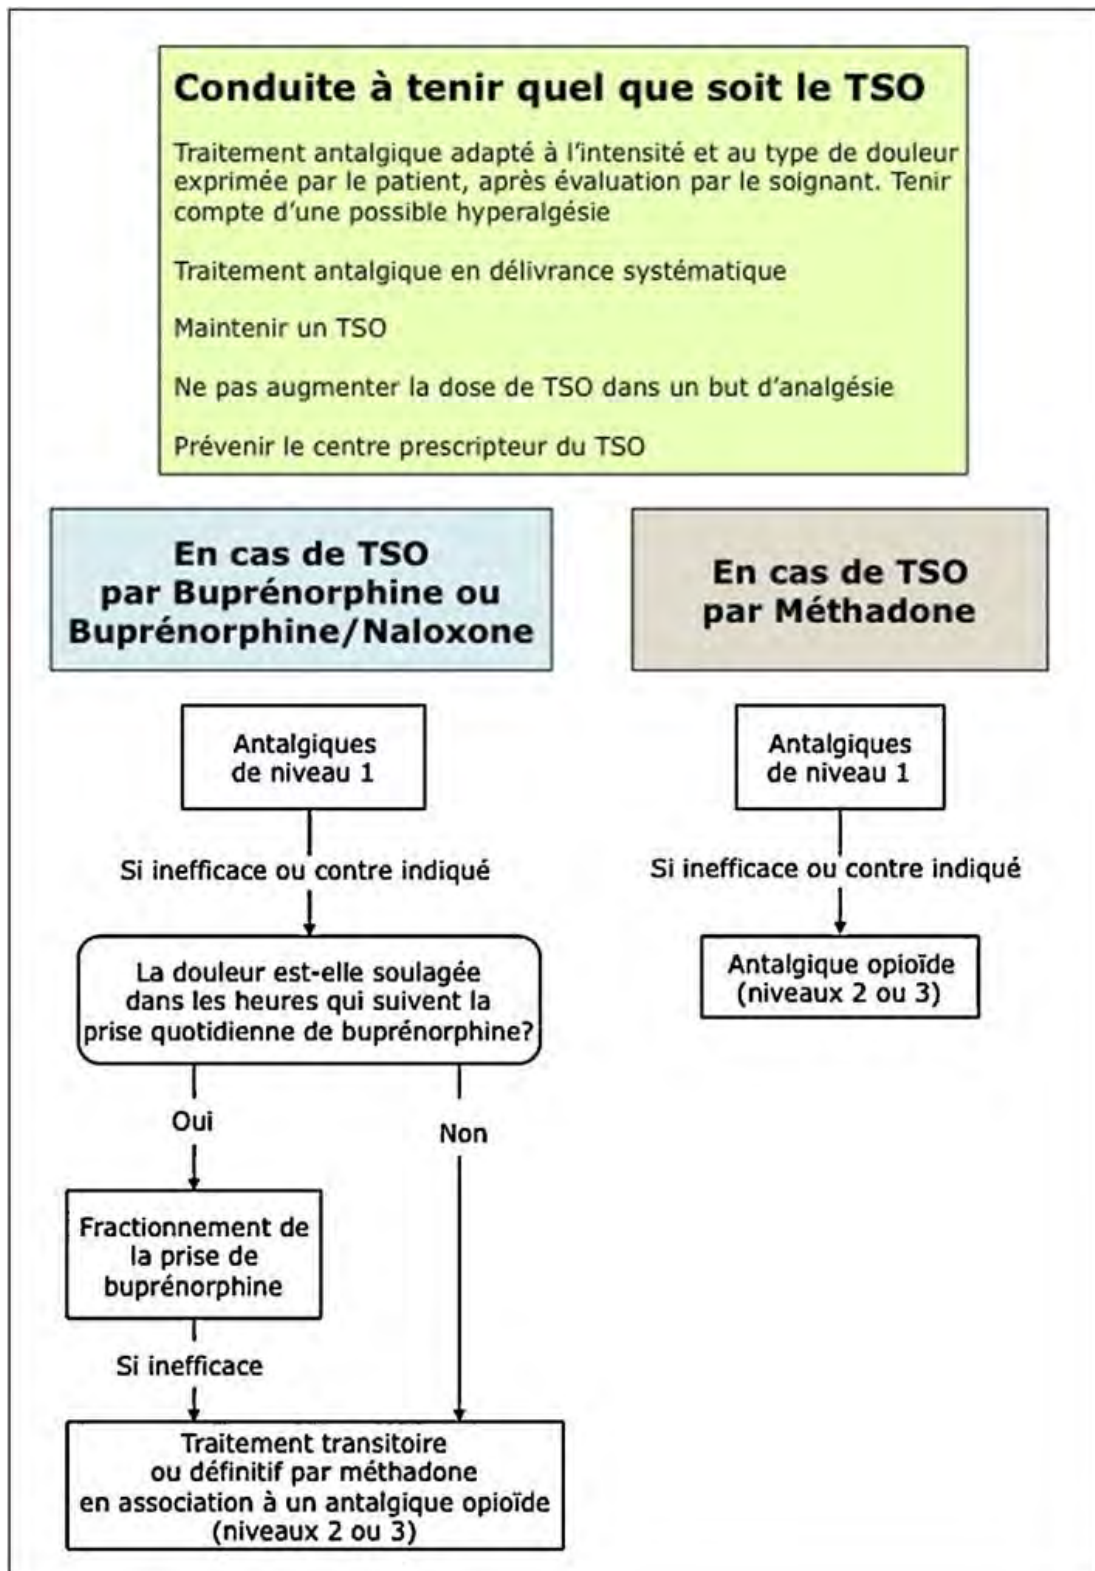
Conduite à tenir quel que soit le TSO

Traitement antalgique adapté à l'intensité et au type de douleur exprimée par le patient, après évaluation par le soignant. Tenir compte d'une possible hyperalgésie

Traitement antalgique en délivrance systématique

Maintenir un TSO

Ne pas augmenter la dose de TSO dans un but d'analgésie

Prévenir le centre prescripteur du TSO

En cas de TSO par Buprénorphine ou Buprénorphine/Naloxone

Antalgiques de niveau 1

Si inefficace ou contre indiqué

La douleur est-elle soulagée dans les heures qui suivent la prise quotidienne de buprénorphine?

Oui

Non

Fractionnement de la prise de buprénorphine

Si inefficace

Traitement transitoire ou définitif par méthadone en association à un antalgique opioïde (niveaux 2 ou 3)

En cas de TSO par Méthadone

Antalgiques de niveau 1

Si inefficace ou contre indiqué

Antalgique opioïde (niveaux 2 ou 3)